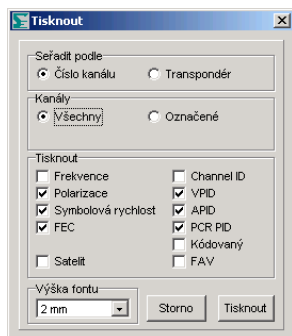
Tisknout

Seřadit podle
Číslo kanálu
Transpondér

Kanály
Všechny
Označené

Tisknout
Frekvence
Polarizace
Symbolová rychlost
FEC
Satelit
Channel ID
VPID
APID
PCR PID
Kódovaný
FAV

Výška fontu
2 mm

Storno
Tisknout